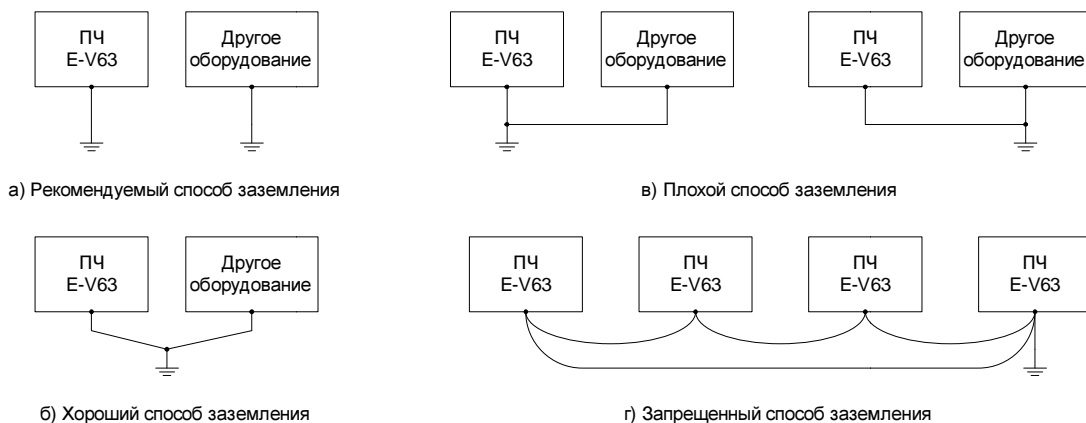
ПЧ
E-V63

Другое
оборудование

а) Рекомендуемый способ заземления

ПЧ
E-V63

Другое
оборудование

ПЧ
E-V63

Другое
оборудование

в) Плохой способ заземления

ПЧ
E-V63

Другое
оборудование

б) Хороший способ заземления

ПЧ
E-V63

ПЧ
E-V63

ПЧ
E-V63

ПЧ
E-V63

г) Запрещенный способ заземления